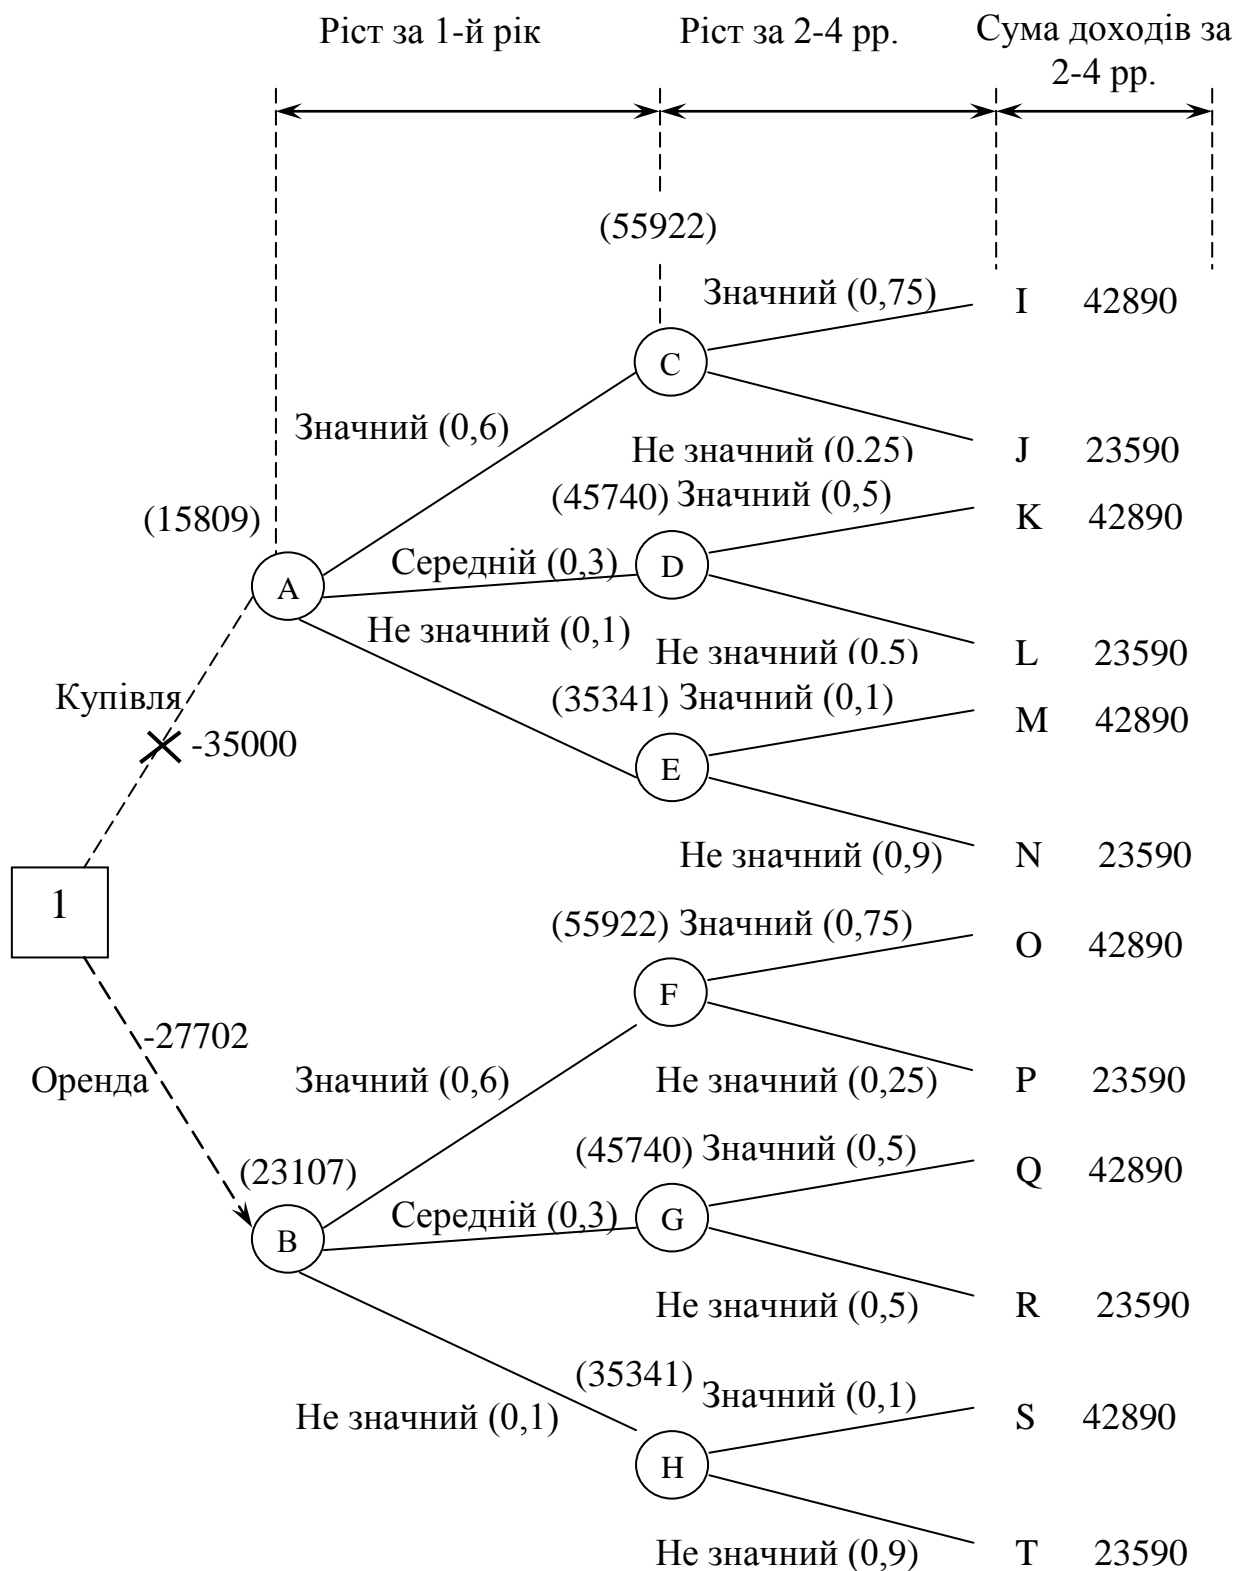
Ріст за 1-й рік

Ріст за 2-4 рр.

Сума доходів за 2-4 рр.

(55922)

Значний (0,75)

I 42890

C

Значний (0,6)

Не значний (0.25)

J 23590

(45740) Значний (0,5)

K 42890

(15809)

Середній (0,3)

D

A

Не значний (0,1)

Не значний (0.5)

L 23590

Купівля

(35341) Значний (0,1)

M 42890

-35000

E

Не значний (0,9)

N 23590

1

(55922) Значний (0,75)

O 42890

F

-27702

Оренда

Значний (0,6)

Не значний (0,25)

P 23590

(45740) Значний (0,5)

Q 42890

(23107)

Середній (0,3)

G

B

Не значний (0,5)

R 23590

(35341)

Значний (0,1)

Не значний (0,1)

S 42890

H

Не значний (0,9)

T 23590